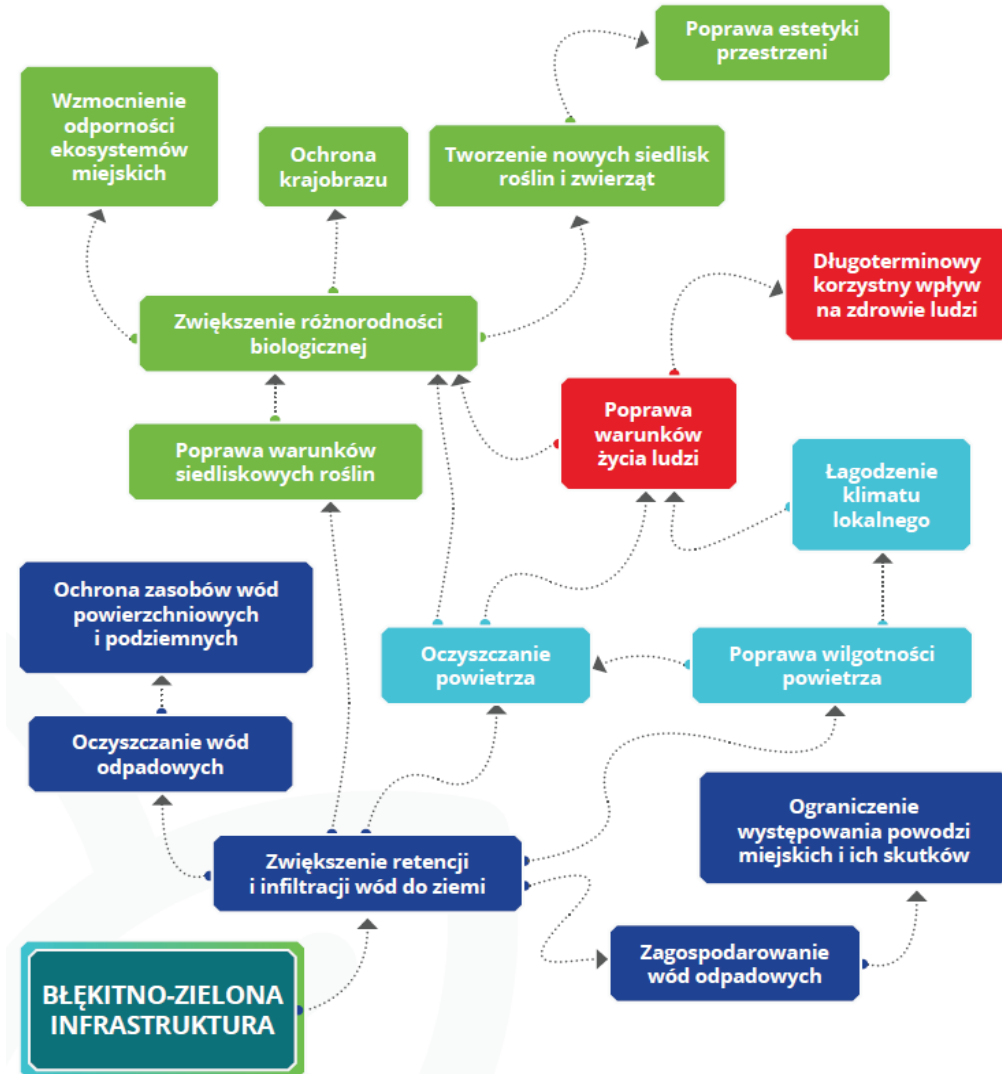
Poprawa estetyki przestrzeni

Wzmocnienie odporności ekosystemów miejskich

Ochrona krajobrazu

Tworzenie nowych siedlisk roślin i zwierząt

Długoterminowy korzystny wpływ na zdrowie ludzi

Zwiększenie różnorodności biologicznej

Poprawa warunków życia ludzi

Poprawa warunków siedliskowych roślin

Łagodzenie klimatu lokalnego

Ochrona zasobów wód powierzchniowych i podziemnych

Oczyszczanie powietrza

Poprawa wilgotności powietrza

Oczyszczanie wód odpadowych

Ograniczenie występowania powodzi miejskich i ich skutków

Zwiększenie retencji i infiltracji wód do ziemi

Zagospodarowanie wód odpadowych

BŁĘKITNO-ZIELONA INFRASTRUKTURA